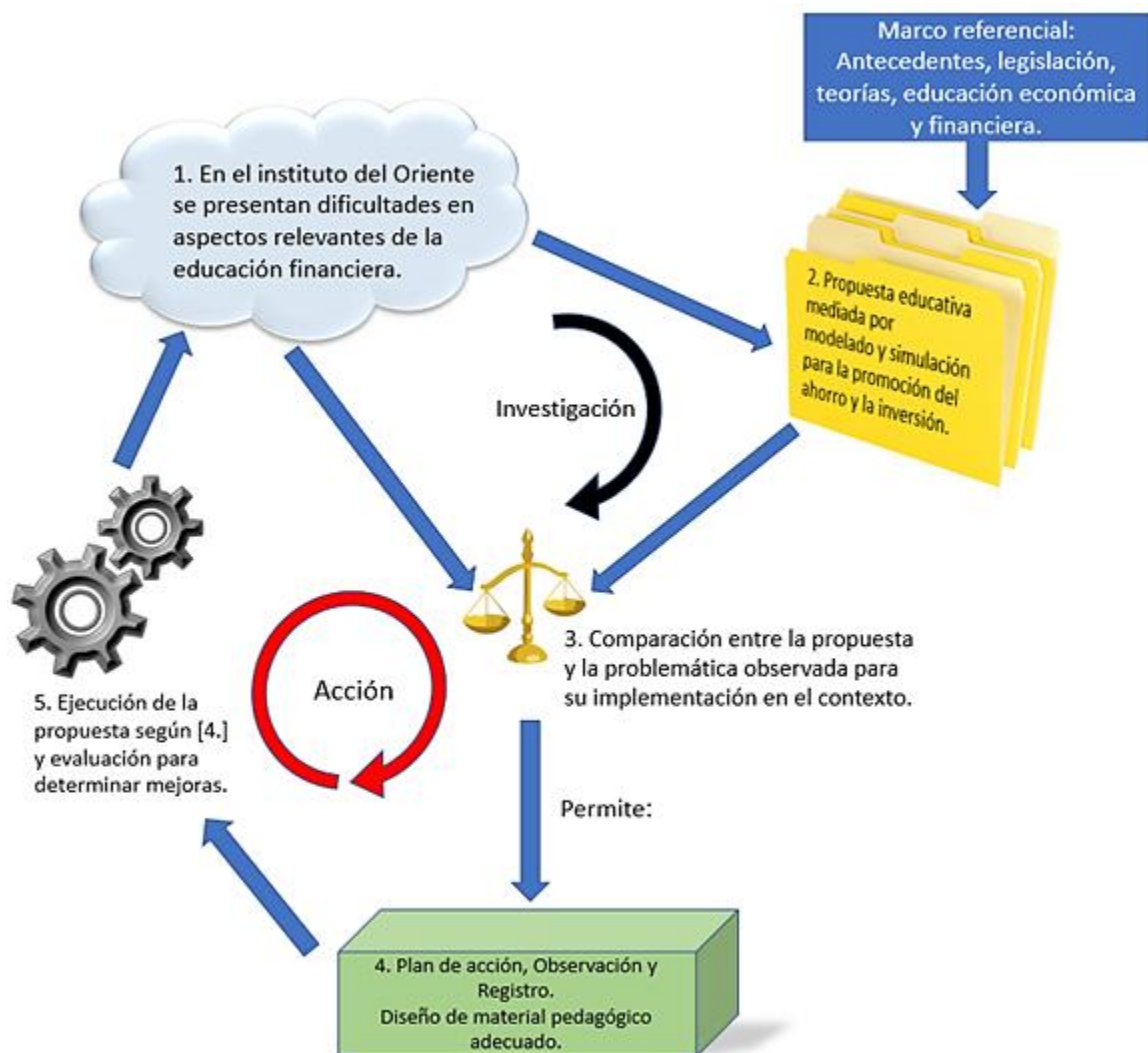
Marco referencial: Antecedentes, legislación, teorías, educación económica y financiera.

1. En el instituto del Oriente se presentan dificultades en aspectos relevantes de la educación financiera.

2. Propuesta educativa mediada por modelado y simulación para la promoción del ahorro y la inversión.

Investigación

3. Comparación entre la propuesta y la problemática observada para su implementación en el contexto.

Acción

5. Ejecución de la propuesta según [4.] y evaluación para determinar mejoras.

Permite:

4. Plan de acción, Observación y Registro.
Diseño de material pedagógico adecuado.